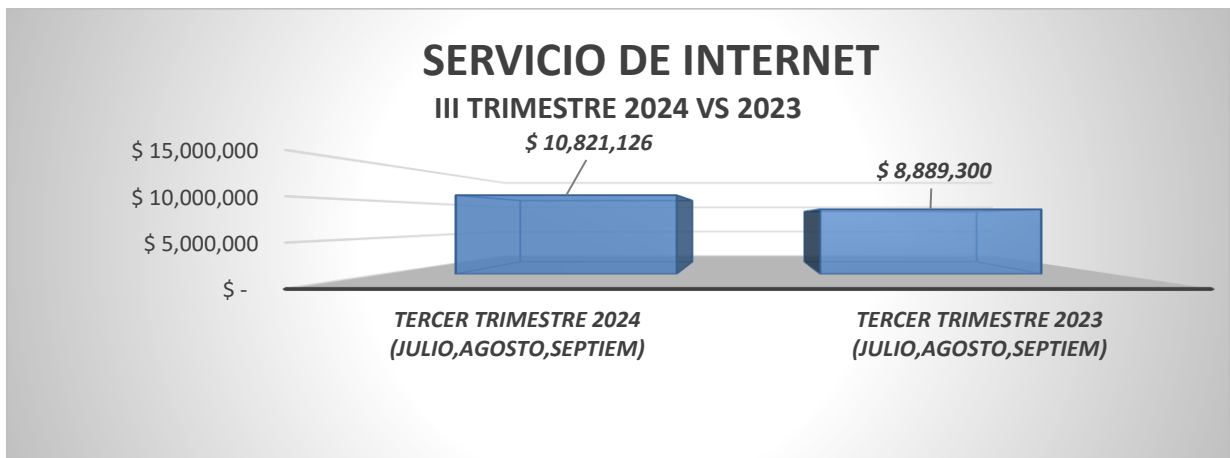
SERVICIO DE INTERNET
III TRIMESTRE 2024 VS 2023

$ 15,000,000
$ 10,000,000
$ 5,000,000
$ -

$ 10,821,126
$ 8,889,300

TERCER TRIMESTRE 2024 (JULIO,AGOSTO,SEPTIEM)
TERCER TRIMESTRE 2023 (JULIO,AGOSTO,SEPTIEM)